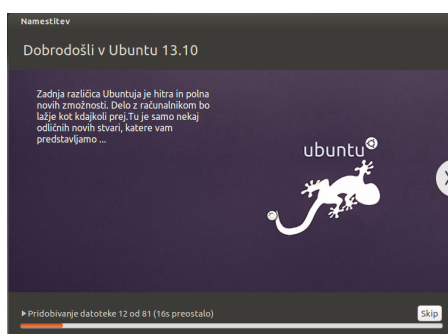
Namestitev

Dobrodošli v Ubuntu 13.10

Zadnja različica Ubuntuja je hitra in polna novih zmožnosti. Delo z računalnikom bo lažje kot kdajkoli prej.Tu je samo nekaj odličnih novih stvari, katere vam predstavljamo ...

ubuntu

▸ Pridobivanje datoteke 12 od 81 (16s preostalo)

Skip